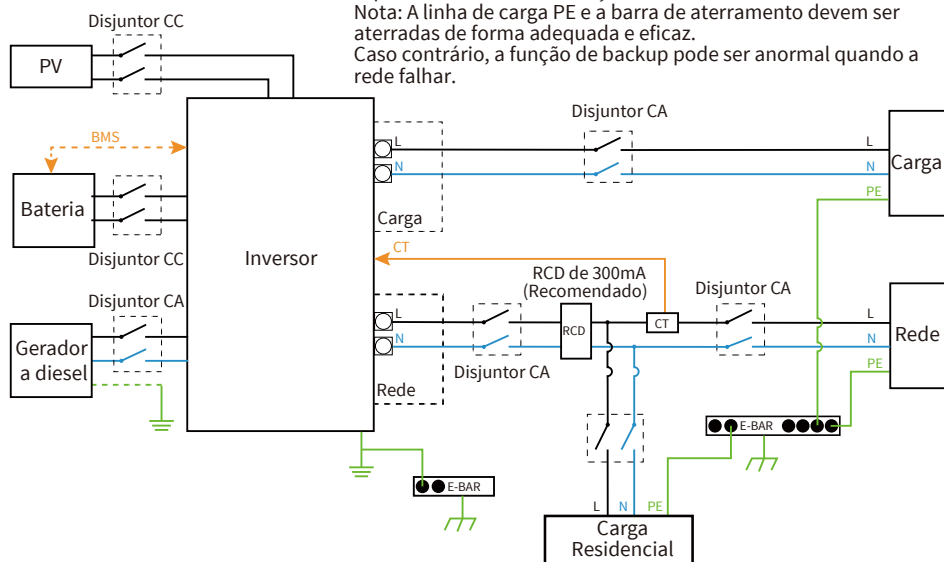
Nota: A linha de carga PE e a barra de aterramento devem ser aterradas de forma adequada e eficaz.
Caso contrário, a função de backup pode ser anormal quando a rede falhar.

Disjuntor CC
PV
BMS
Bateria
Disjuntor CC
Disjuntor CA
Gerador a diesel
Inversor
L
N
Carga
CT
L
N
Rede
E-BAR
Disjuntor CA
L
N
Carga
PE
RCD de 300mA (Recomendado)
RCD
CT
Disjuntor CA
L
N
Rede
PE
Disjuntor CA
E-BAR
L
N
PE
Carga Residencial